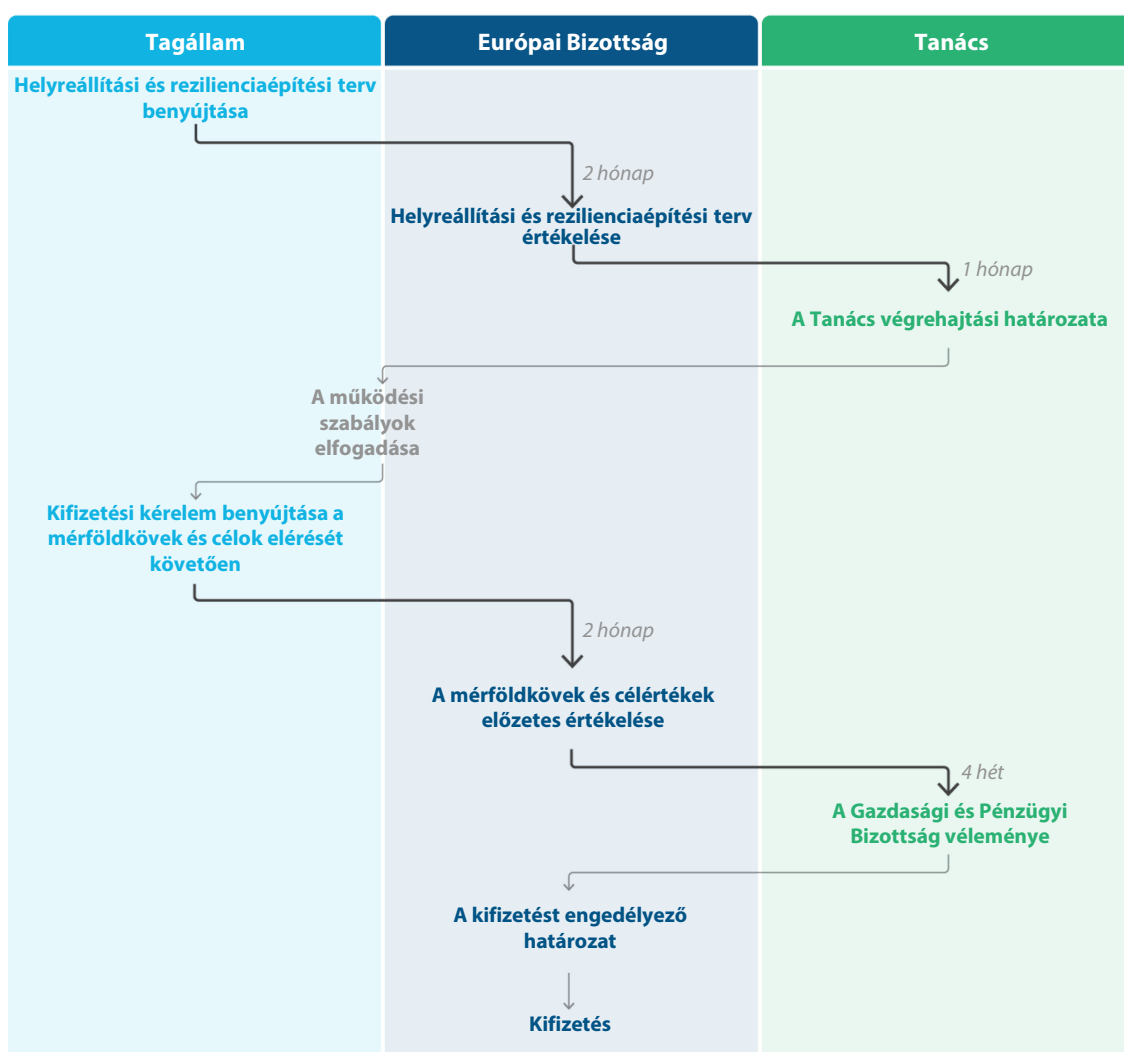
Tagállam

Európai Bizottság

Tanács

Helyreállítási és rezilienciaépítési terv benyújtása

2 hónap

Helyreállítási és rezilienciaépítési terv értékelése

1 hónap

A Tanács végrehajtási határozata

A működési szabályok elfogadása

Kifizetési kérelem benyújtása a mérföldkövek és célok elérését követően

2 hónap

A mérföldkövek és célértékek előzetes értékelése

4 hét

A Gazdasági és Pénzügyi Bizottság véleménye

A kifizetést engedélyező határozat

Kifizetés